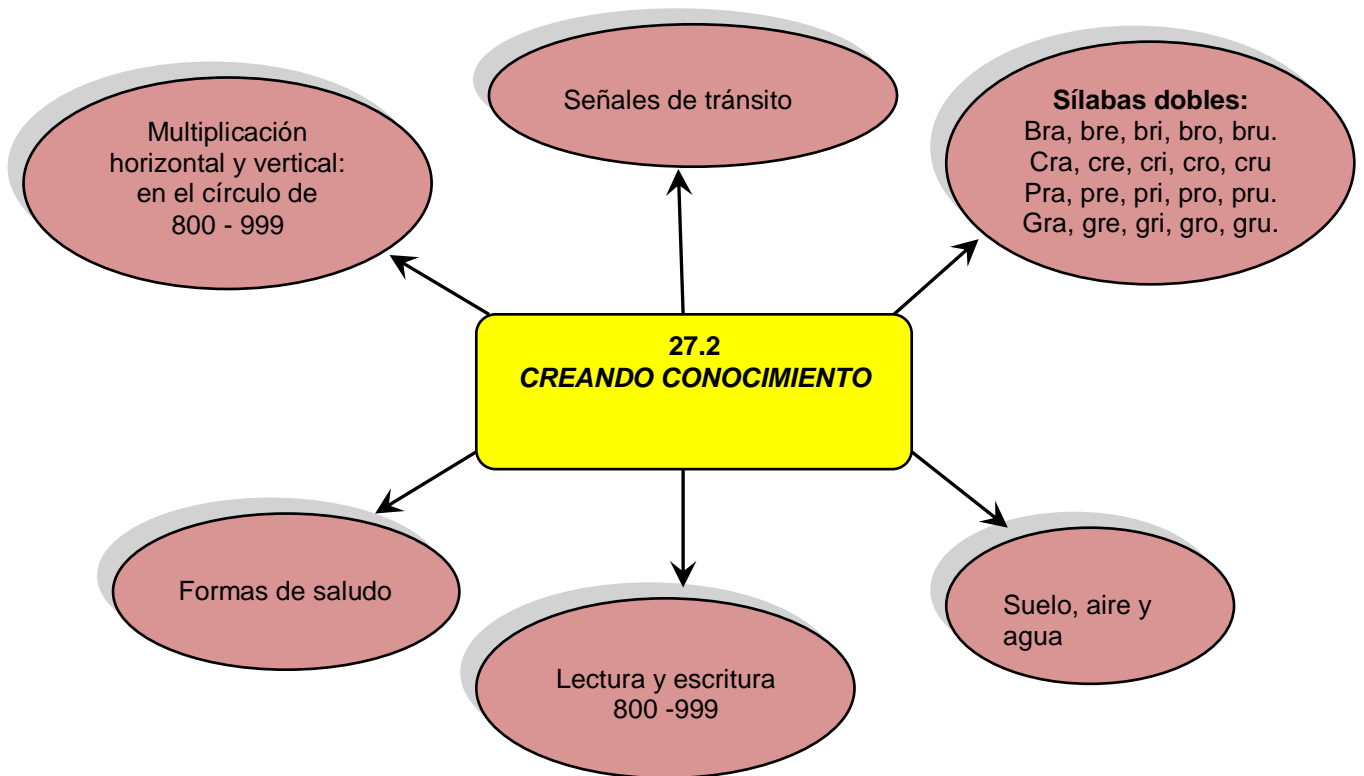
Señales de tránsito

Multiplicación horizontal y vertical: en el círculo de 800 - 999

**Sílabas dobles:**
Bra, bre, bri, bro, bru.
Cra, cre, cri, cro, cru
Pra, pre, pri, pro, pru.
Gra, gre, gri, gro, gru.

**27.2**
***CREANDO CONOCIMIENTO***

Formas de saludo

Lectura y escritura 800 -999

Suelo, aire y agua